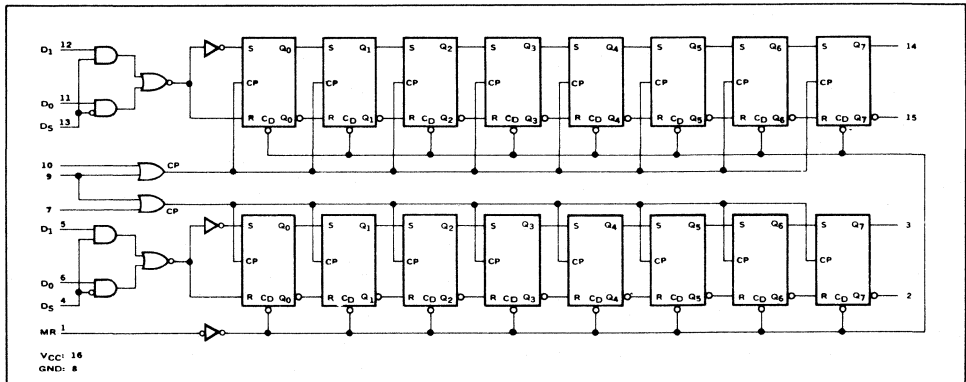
$D_1$ 12
$D_0$ 11
$D_S$ 13

S $Q_0$ CP R $C_D$ $\overline{Q_0}$
S $Q_1$ CP R $C_D$ $\overline{Q_1}$
S $Q_2$ CP R $C_D$ $\overline{Q_2}$
S $Q_3$ CP R $C_D$ $\overline{Q_3}$
S $Q_4$ CP R $C_D$ $\overline{Q_4}$
S $Q_5$ CP R $C_D$ $\overline{Q_5}$
S $Q_6$ CP R $C_D$ $\overline{Q_6}$
S $Q_7$ CP R $C_D$ $\overline{Q_7}$

14
15

10 CP
9
7 CP

$D_1$ 5
$D_0$ 6
$D_S$ 4

S $Q_0$ CP R $C_D$ $\overline{Q_0}$
S $Q_1$ CP R $C_D$ $\overline{Q_1}$
S $Q_2$ CP R $C_D$ $\overline{Q_2}$
S $Q_3$ CP R $C_D$ $\overline{Q_3}$
S $Q_4$ CP R $C_D$ $\overline{Q_4}$
S $Q_5$ CP R $C_D$ $\overline{Q_5}$
S $Q_6$ CP R $C_D$ $\overline{Q_6}$
S $Q_7$ CP R $C_D$ $\overline{Q_7}$

3
2

MR 1

$V_{CC}$: 16
GND: 8